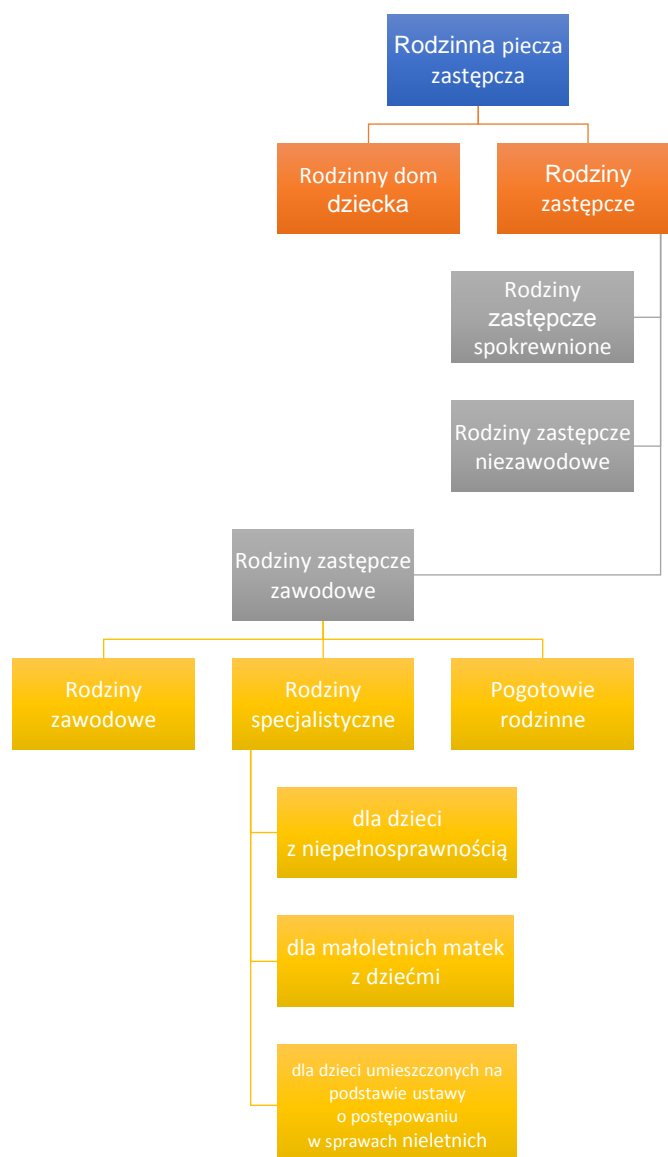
Rodzinna piecza zastępcza

Rodzinny dom dziecka

Rodziny zastępcze

Rodziny zastępcze spokrewnione

Rodziny zastępcze niezawodowe

Rodziny zastępcze zawodowe

Rodziny zawodowe

Rodziny specjalistyczne

Pogotowie rodzinne

dla dzieci z niepełnosprawnością

dla małoletnich matek z dziećmi

dla dzieci umieszczonych na podstawie ustawy o postępowaniu w sprawach nieletnich